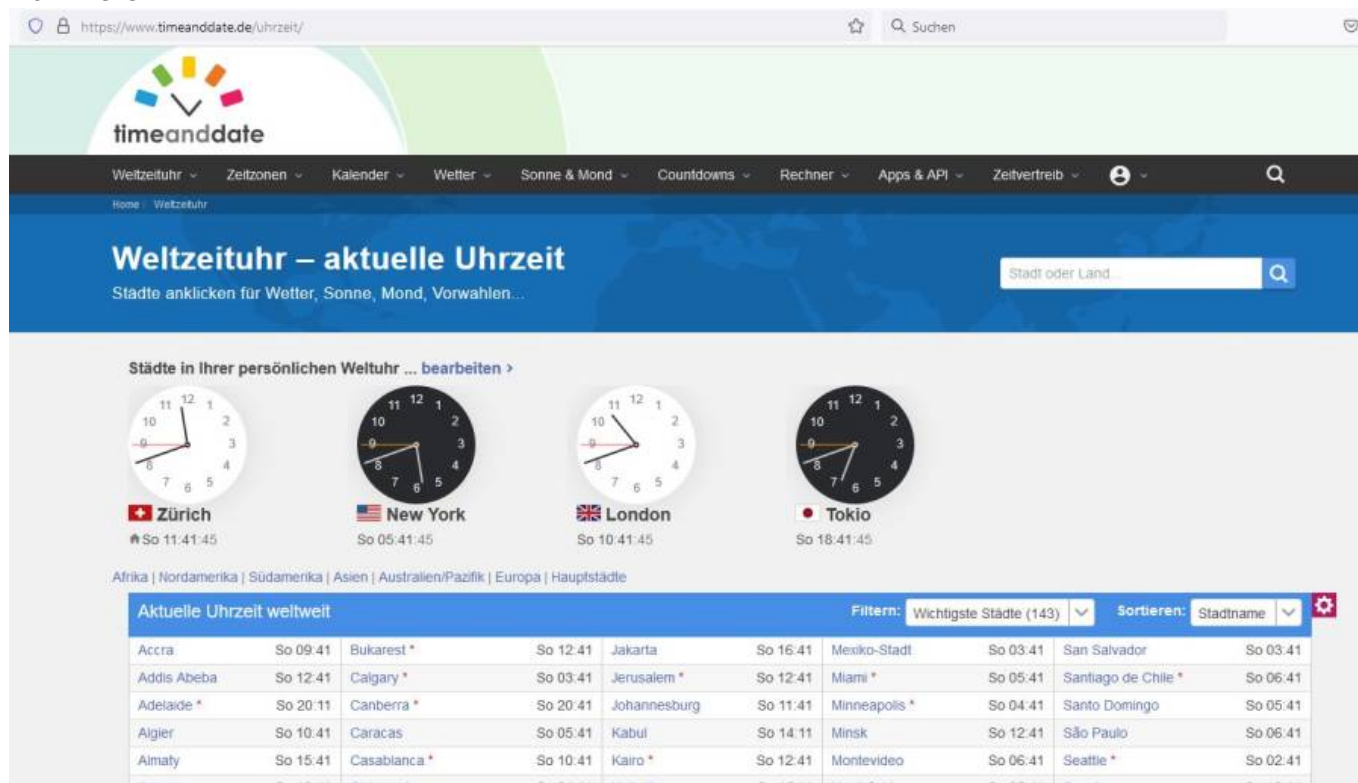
https://www.timeanddate.de/uhrzeit/

Suchen

timeanddate

Weltzeituhr Zeitzonen Kalender Wetter Sonne & Mond Countdowns Rechner Apps & API Zeitvertreib

Home / Weltzeituhr

Weltzeituhr – aktuelle Uhrzeit

Städte anklicken für Wetter, Sonne, Mond, Vorwahlen...

Stadt oder Land...

Städte in Ihrer persönlichen Weltuhr ... bearbeiten >

12 1 2 3 4 5 6 7 8 9 10 11

Zürich
So 11:41:45

New York
So 05:41:45

London
So 10:41:45

Tokio
So 18:41:45

Afrika | Nordamerika | Südamerika | Asien | Australien/Pazifik | Europa | Hauptstädte

Aktuelle Uhrzeit weltweit

Filtern: Wichtigste Städte (143)

Sortieren: Stadtname

| Accra | So 09:41 | Bukarest * | So 12:41 | Jakarta | So 16:41 | Mexiko-Stadt | So 03:41 | San Salvador | So 03:41 |
|---|---|---|---|---|---|---|---|---|---|
| Addis Abeba | So 12:41 | Calgary * | So 03:41 | Jerusalem * | So 12:41 | Miami * | So 05:41 | Santiago de Chile * | So 06:41 |
| Adelaide * | So 20:11 | Canberra * | So 20:41 | Johannesburg | So 11:41 | Minneapolis * | So 04:41 | Santo Domingo | So 05:41 |
| Algier | So 10:41 | Caracas | So 05:41 | Kabul | So 14:11 | Minsk | So 12:41 | São Paulo | So 06:41 |
| Almaty | So 15:41 | Casablanca * | So 10:41 | Kairo * | So 12:41 | Montevideo | So 06:41 | Seattle * | So 02:41 |